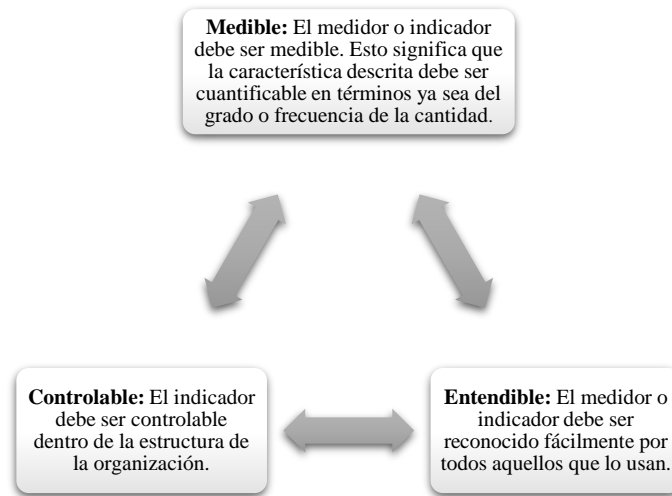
**Medible:** El medidor o indicador debe ser medible. Esto significa que la característica descrita debe ser cuantificable en términos ya sea del grado o frecuencia de la cantidad.

**Controlable:** El indicador debe ser controlable dentro de la estructura de la organización.

**Entendible:** El medidor o indicador debe ser reconocido fácilmente por todos aquellos que lo usan.